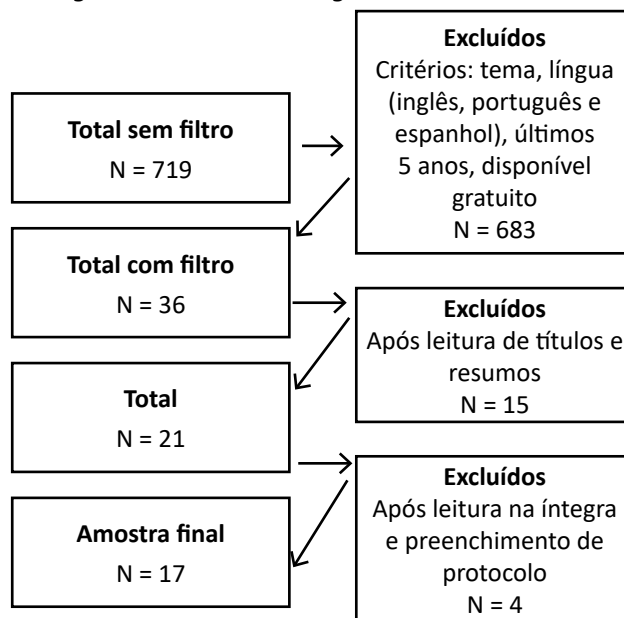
Total sem filtro
N = 719

Excluídos
Critérios: tema, língua (inglês, português e espanhol), últimos 5 anos, disponível gratuito
N = 683

Total com filtro
N = 36

Excluídos
Após leitura de títulos e resumos
N = 15

Total
N = 21

Excluídos
Após leitura na íntegra e preenchimento de protocolo
N = 4

Amostra final
N = 17